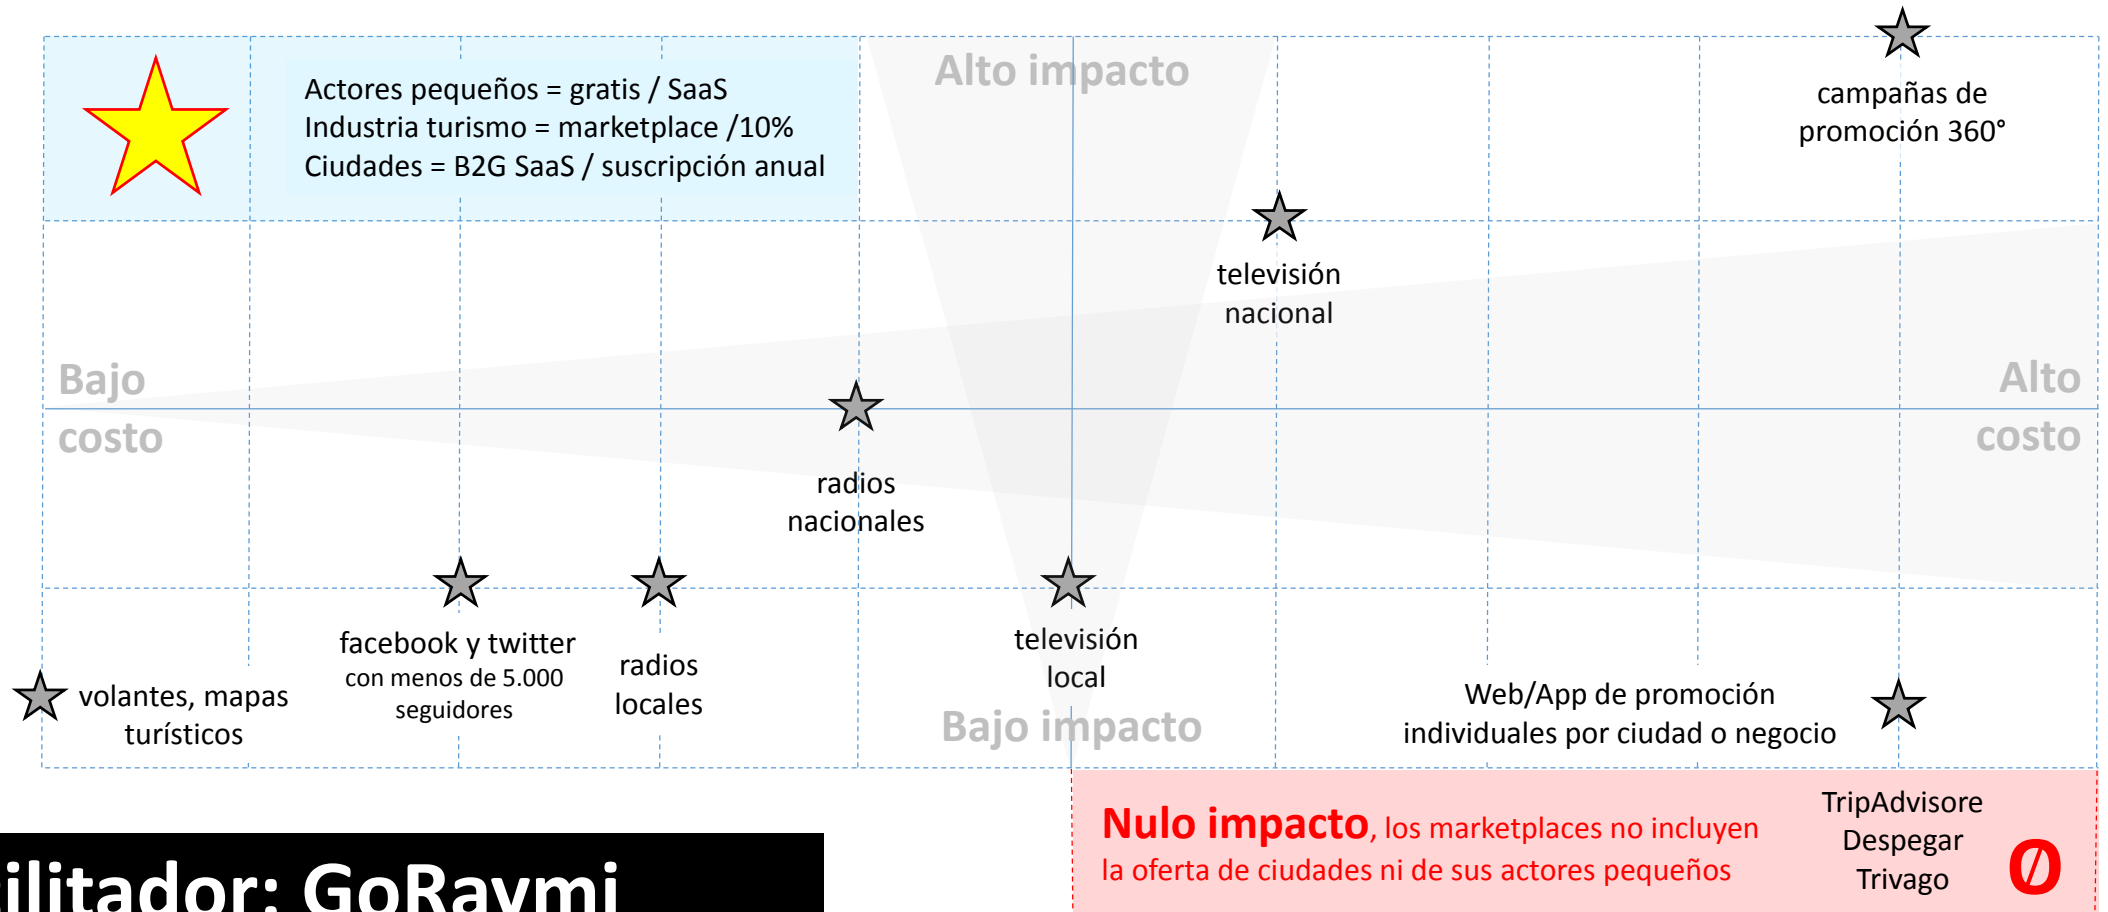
Actores pequeños = gratis / SaaS
Industria turismo = marketplace /10%
Ciudades = B2G SaaS / suscripción anual

Alto impacto

campañas de promoción 360°

televisión nacional

Bajo costo

Alto costo

radios nacionales

facebook y twitter
con menos de 5.000 seguidores

radios locales

televisión local

volantes, mapas turísticos

Web/App de promoción individuales por ciudad o negocio

Bajo impacto

Nulo impacto, los marketplaces no incluyen la oferta de ciudades ni de sus actores pequeños

TripAdvisore
Despegar
Trivago

0

ilitador: GoRaymi